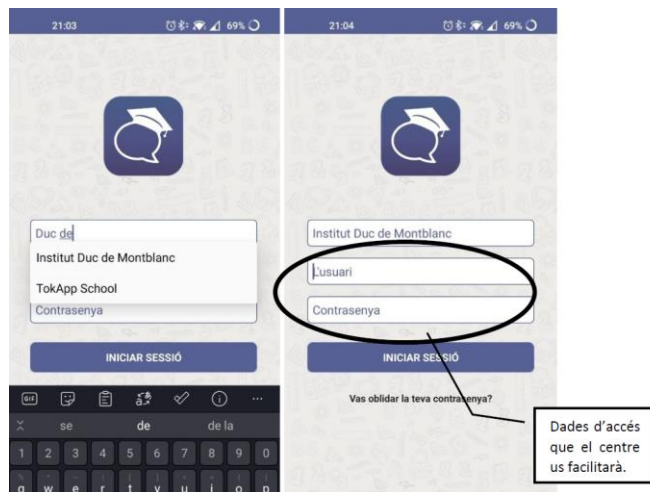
21:03 69%

Duc de

Institut Duc de Montblanc

TokApp School

Contrasenya

INICIAR SESSIÓ

GIF

se de de la

1 2 3 4 5 6 7 8 9 0

q w e r t y u i o p

21:04 69%

Institut Duc de Montblanc

Usuari

Contrasenya

INICIAR SESSIÓ

Vas oblidar la teva contrasenya?

Dades d'accés que el centre us facilitarà.